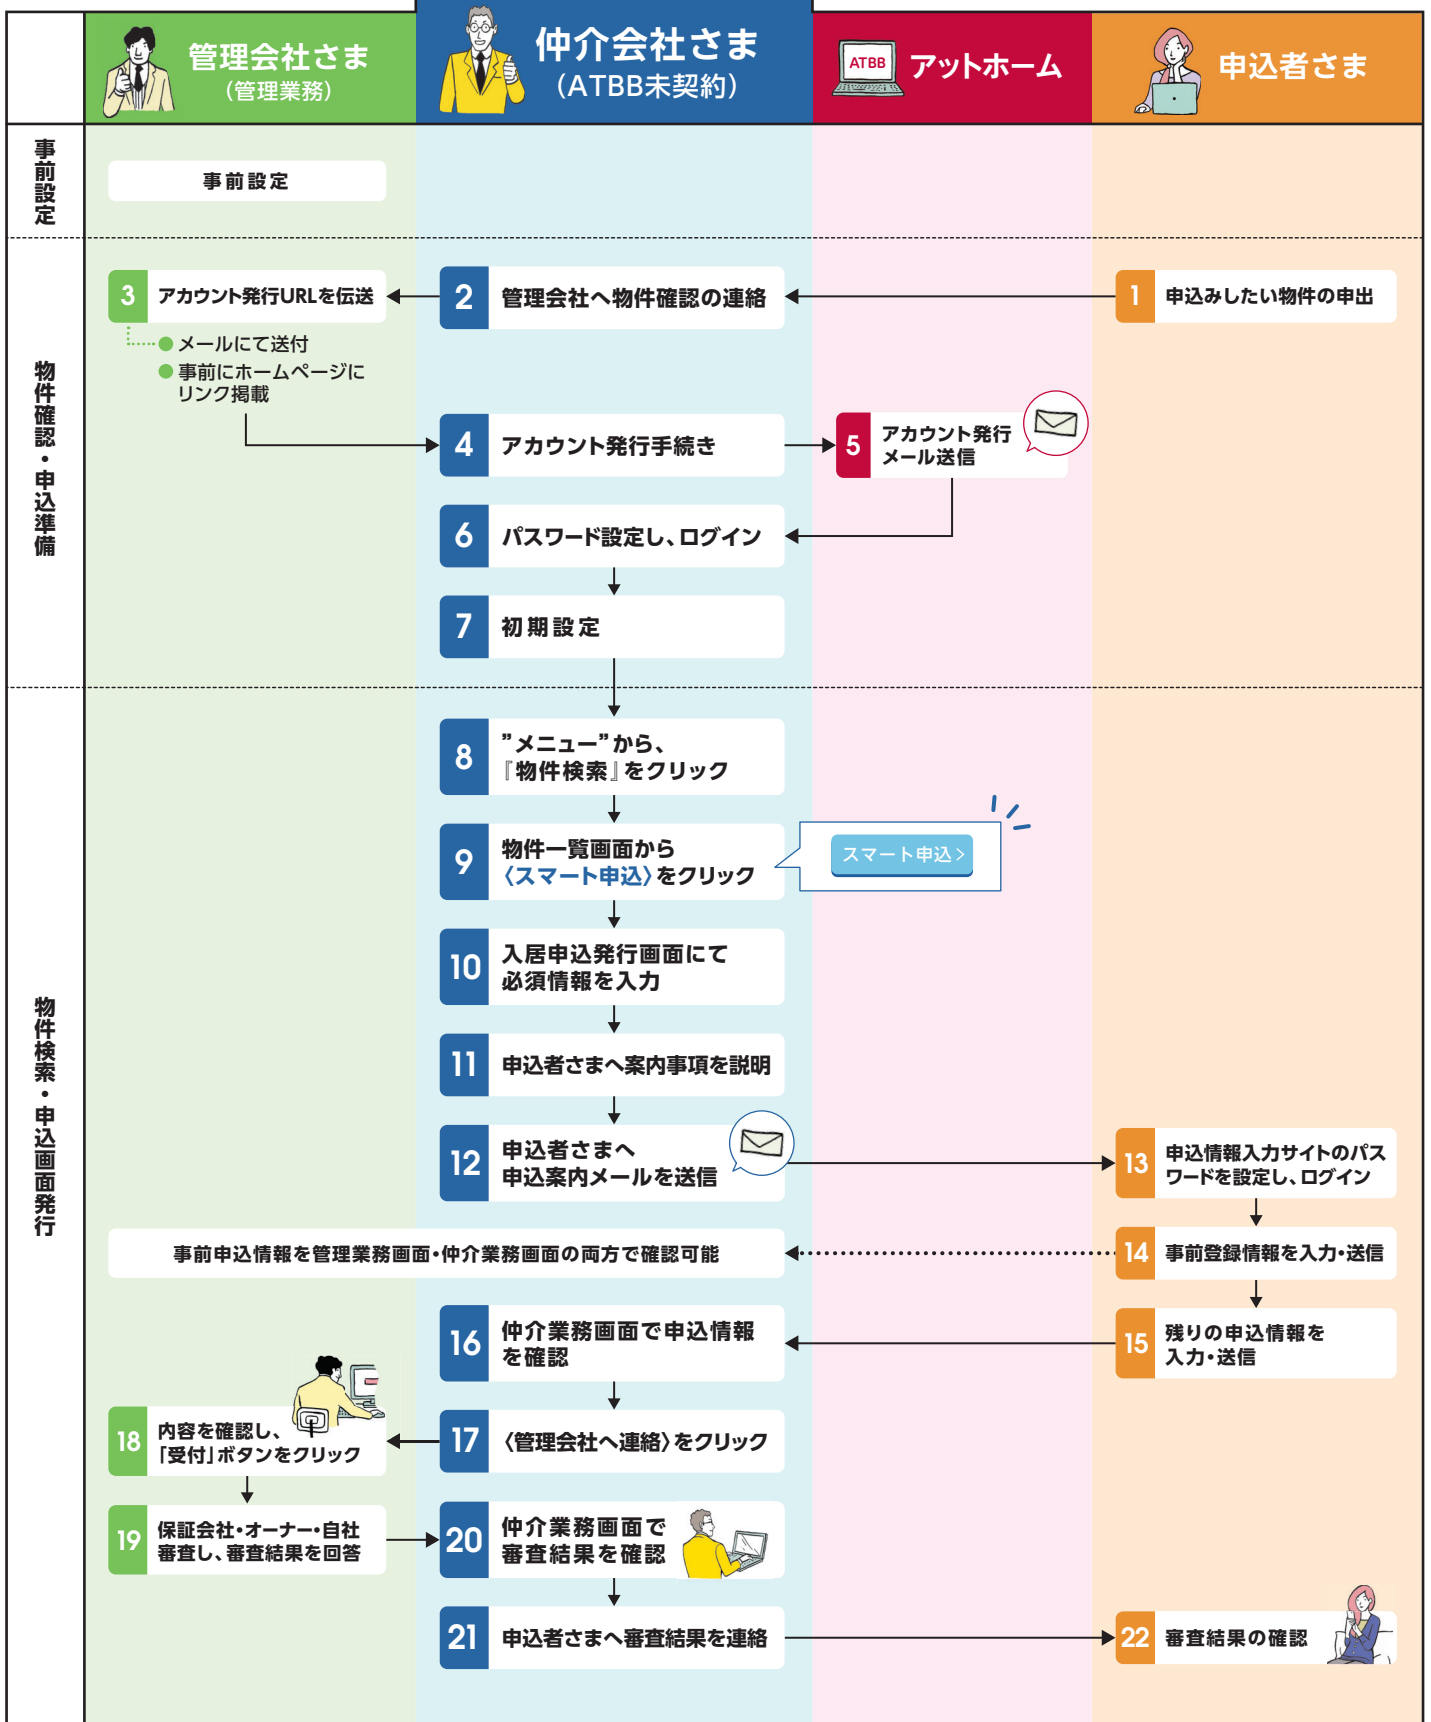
管理会社さま
（管理業務）

仲介会社さま
（ATBB未契約）

ATBB アットホーム

申込者さま

事前設定

事前設定

物件確認・申込準備

1 申込みしたい物件の申出

2 管理会社へ物件確認の連絡

3 アカウント発行URLを伝送

メールにて送付
事前にホームページにリンク掲載

4 アカウント発行手続き

5 アカウント発行メール送信

6 パスワード設定し、ログイン

7 初期設定

物件検索・申込画面発行

8 ”メニュー”から、『物件検索』をクリック

9 物件一覧画面から〈スマート申込〉をクリック

スマート申込 >

10 入居申込発行画面にて必須情報を入力

11 申込者さまへ案内事項を説明

12 申込者さまへ申込案内メールを送信

13 申込情報入力サイトのパスワードを設定し、ログイン

事前申込情報を管理業務画面・仲介業務画面の両方で確認可能

14 事前登録情報を入力・送信

15 残りの申込情報を入力・送信

16 仲介業務画面で申込情報を確認

17 〈管理会社へ連絡〉をクリック

18 内容を確認し、「受付」ボタンをクリック

19 保証会社・オーナー・自社審査し、審査結果を回答

20 仲介業務画面で審査結果を確認

21 申込者さまへ審査結果を連絡

22 審査結果の確認